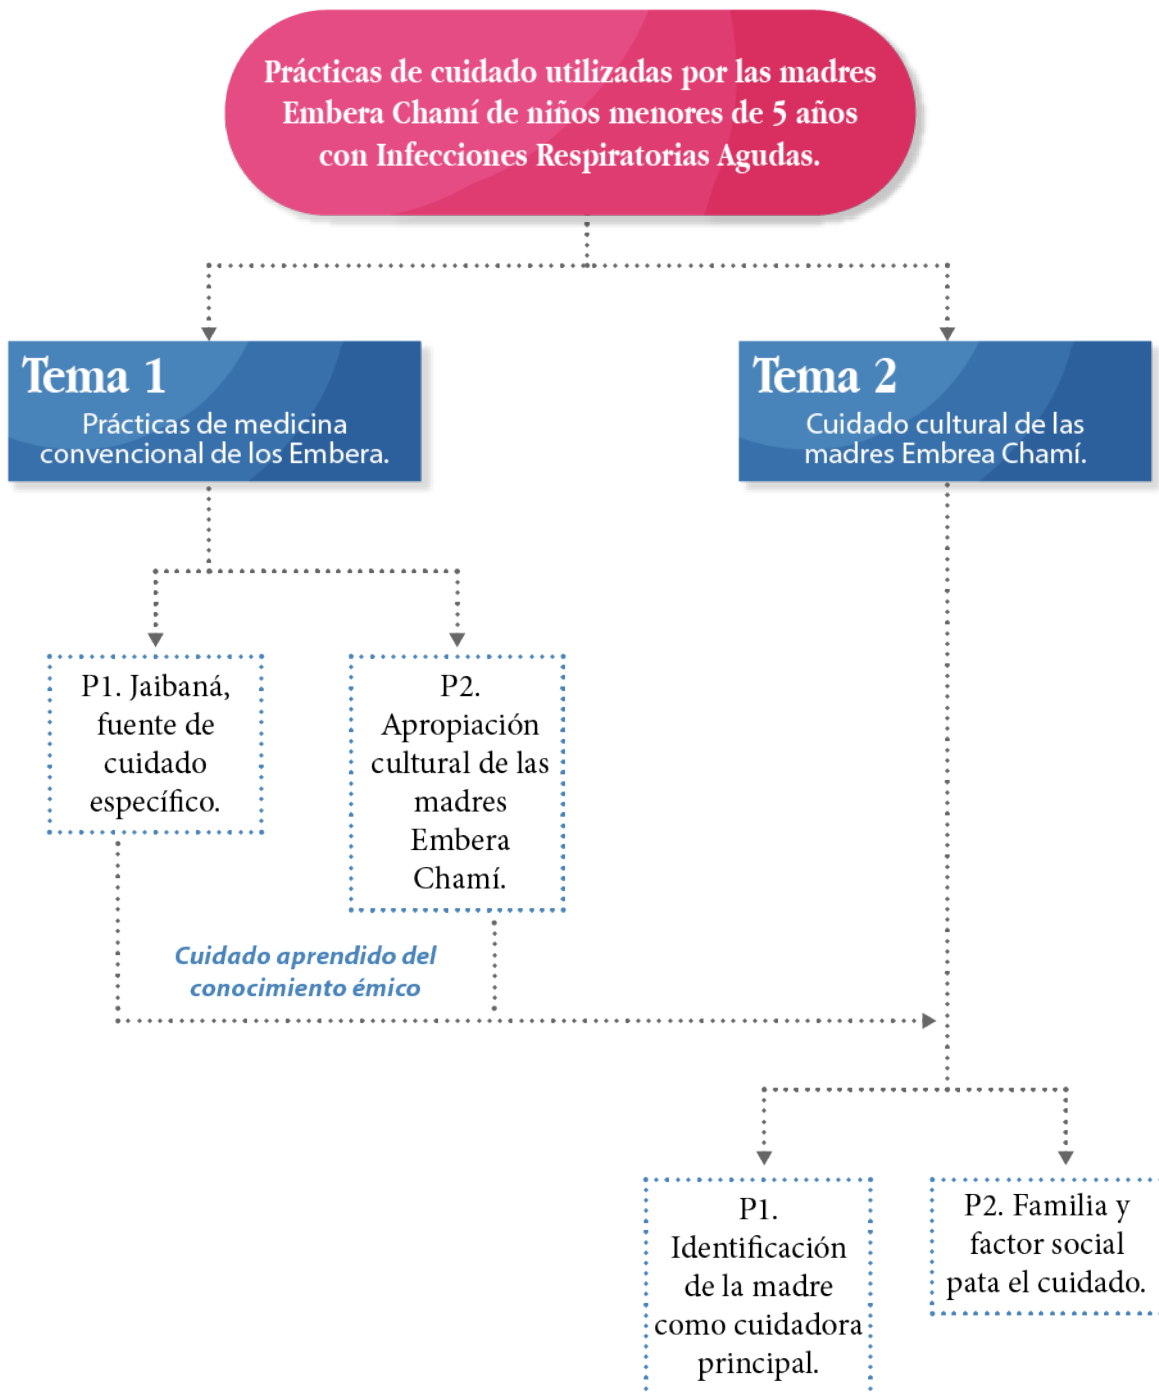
Prácticas de cuidado utilizadas por las madres Embera Chamí de niños menores de 5 años con Infecciones Respiratorias Agudas.

Tema 1
Prácticas de medicina convencional de los Embera.

Tema 2
Cuidado cultural de las madres Embrea Chamí.

P1. Jaibaná, fuente de cuidado específico.

P2. Apropiación cultural de las madres Embera Chamí.

Cuidado aprendido del conocimiento émico

P1. Identificación de la madre como cuidadora principal.

P2. Familia y factor social pata el cuidado.